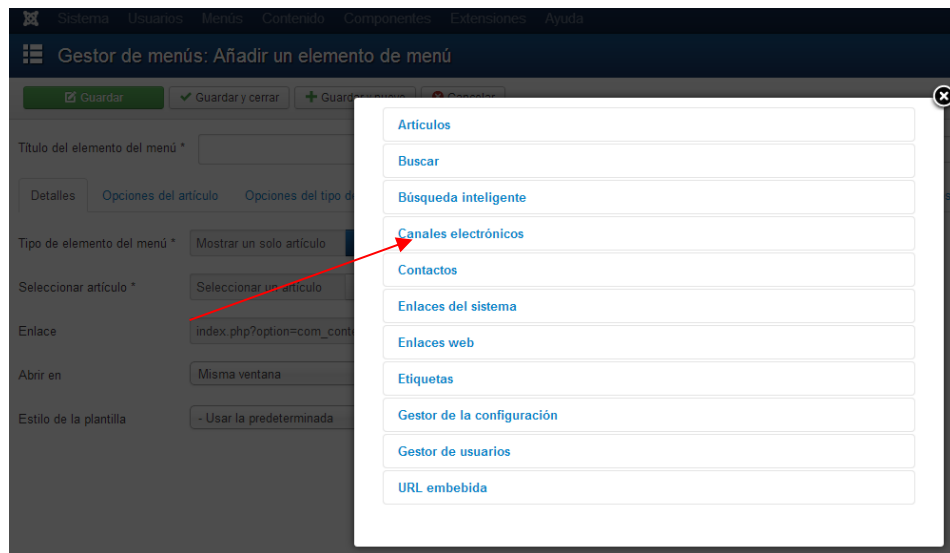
Sistema Usuarios Menús Contenido Componentes Extensiones Ayuda

Gestor de menús: Añadir un elemento de menú

Guardar Guardar y cerrar Guardar y nuevo Cancelar

Título del elemento del menú *

Detalles Opciones del artículo Opciones del tipo de

Tipo de elemento del menú * Mostrar un solo artículo

Seleccionar artículo * Seleccionar un artículo

Enlace index.php?option=com_conte

Abrir en Misma ventana

Estilo de la plantilla - Usar la predeterminada

Artículos

Buscar

Búsqueda inteligente

Canales electrónicos

Contactos

Enlaces del sistema

Enlaces web

Etiquetas

Gestor de la configuración

Gestor de usuarios

URL embebida